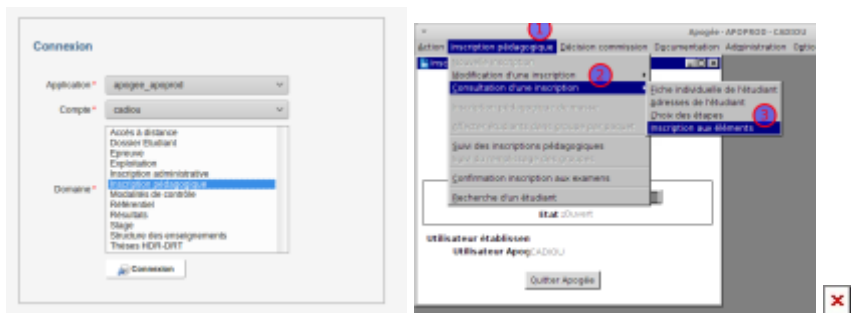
Connexion

Application * apogee_apoprod
Compte * cadiou

Domaine *
Accès à distance
Dossier Etudiant
Epreuve
Exploitation
Inscription administrative
Inscription pédagogique
Modalités de contrôle
Référentiel
Résultats
Stage
Structure des enseignements
Thèses HDR-DRT

Connexion

Apogée - APOPROD - CADIOU

1

Action Inscription pédagogique Décision commission Documentation Administration Optio

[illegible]
Modification d'une inscription
2
Consultation d'une inscription
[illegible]
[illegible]
Suivi des inscriptions pédagogiques
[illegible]
Confirmation inscription aux examens
Recherche d'un étudiant

Fiche individuelle de l'étudiant
Adresses de l'étudiant
Choix des étapes
3
Inscription aux éléments

Etat Ouvert

Utilisateur établissem
Utilisateur Apogé CADIOU

Quitter Apogée